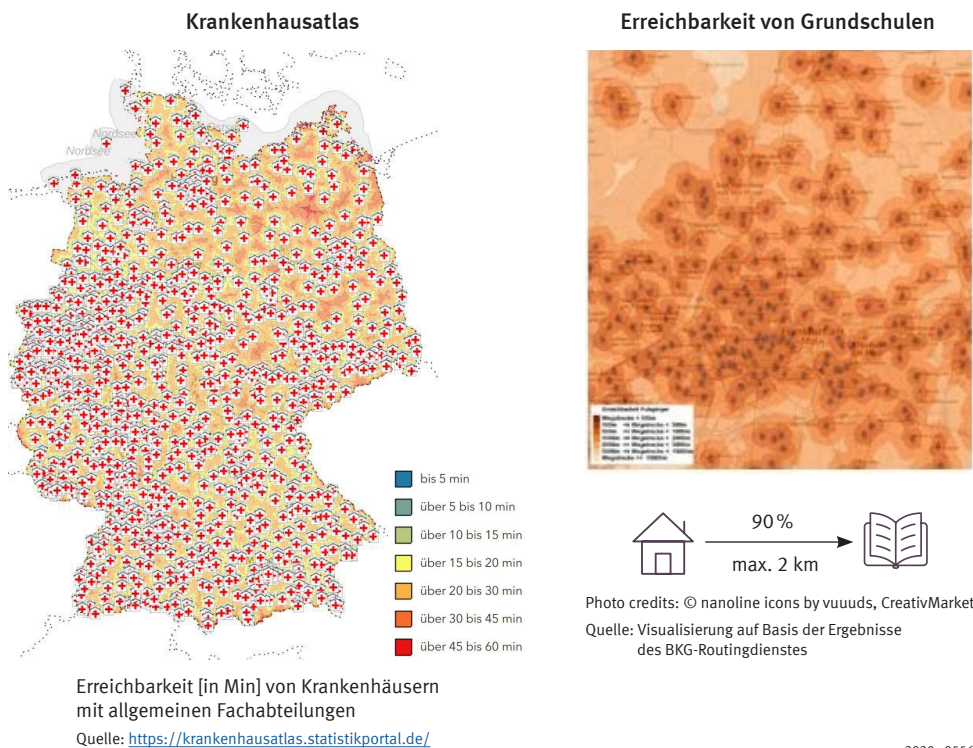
Krankenhausatlas

Nordsee

bis 5 min
über 5 bis 10 min
über 10 bis 15 min
über 15 bis 20 min
über 20 bis 30 min
über 30 bis 45 min
über 45 bis 60 min

Erreichbarkeit [in Min] von Krankenhäusern mit allgemeinen Fachabteilungen
Quelle: https://krankenhausatlas.statistikportal.de/

Erreichbarkeit von Grundschulen

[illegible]

90 %
max. 2 km

Photo credits: © nanoline icons by vuuuds, CreativMarket
Quelle: Visualisierung auf Basis der Ergebnisse des BKG-Routingdienstes

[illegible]